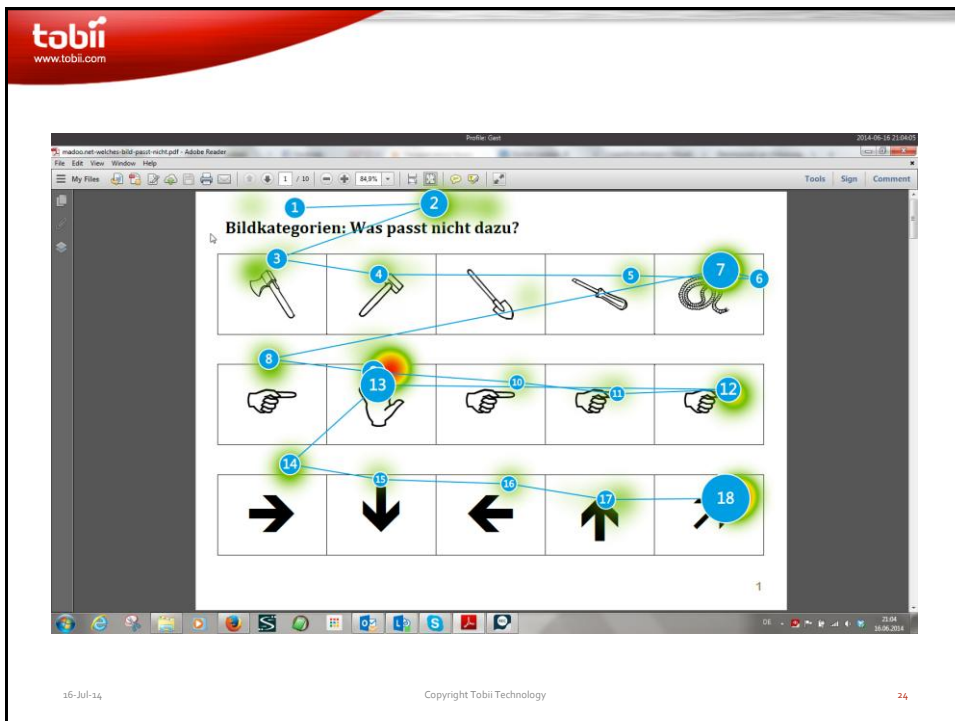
tobii
www.tobii.com

Profile: Gast
2014-06-16 21:04:05

madoo.net-welches-bild-passt-nicht.pdf - Adobe Reader
File Edit View Window Help
My Files
1 / 10
84,9%
Tools Sign Comment

Bildkategorien: Was passt nicht dazu?

1 2 3 4 5 6 7 8 9 10 11 12 13 14 15 16 17 18

1

DE
21:04
16.06.2014

16-Jul-14
Copyright Tobii Technology
24